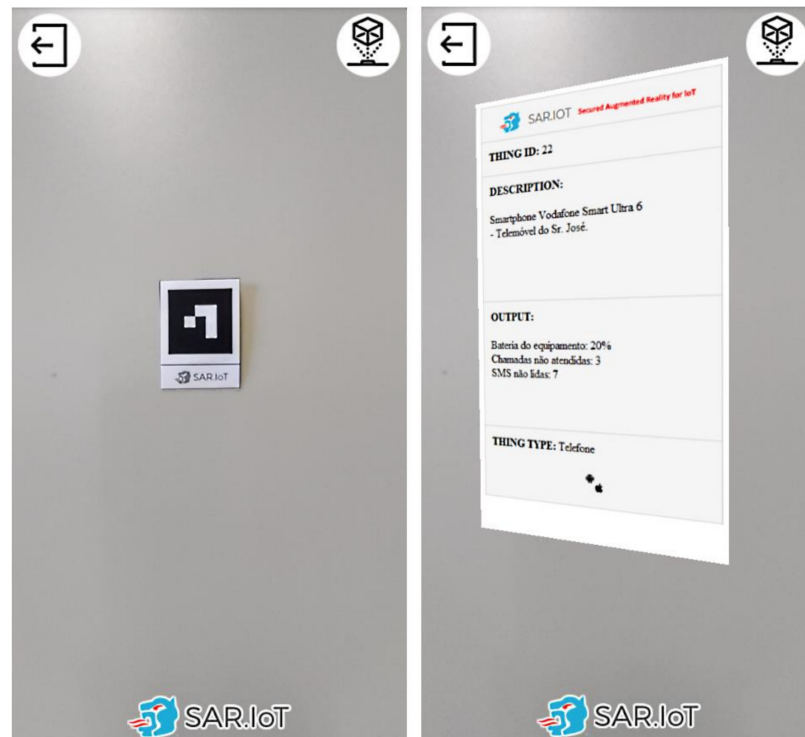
SAR.IoT

SAR.IoT

SAR.IOT Secured Augmented Reality for IoT

THING ID: 22

DESCRIPTION:

Smartphone Vodafone Smart Ultra 6 - Telemóvel do Sr. José.

OUTPUT:

Bateria do equipamento: 20%
Chamadas não atendidas: 3
SMS não lidas: 7

THING TYPE: Telefone

SAR.IoT